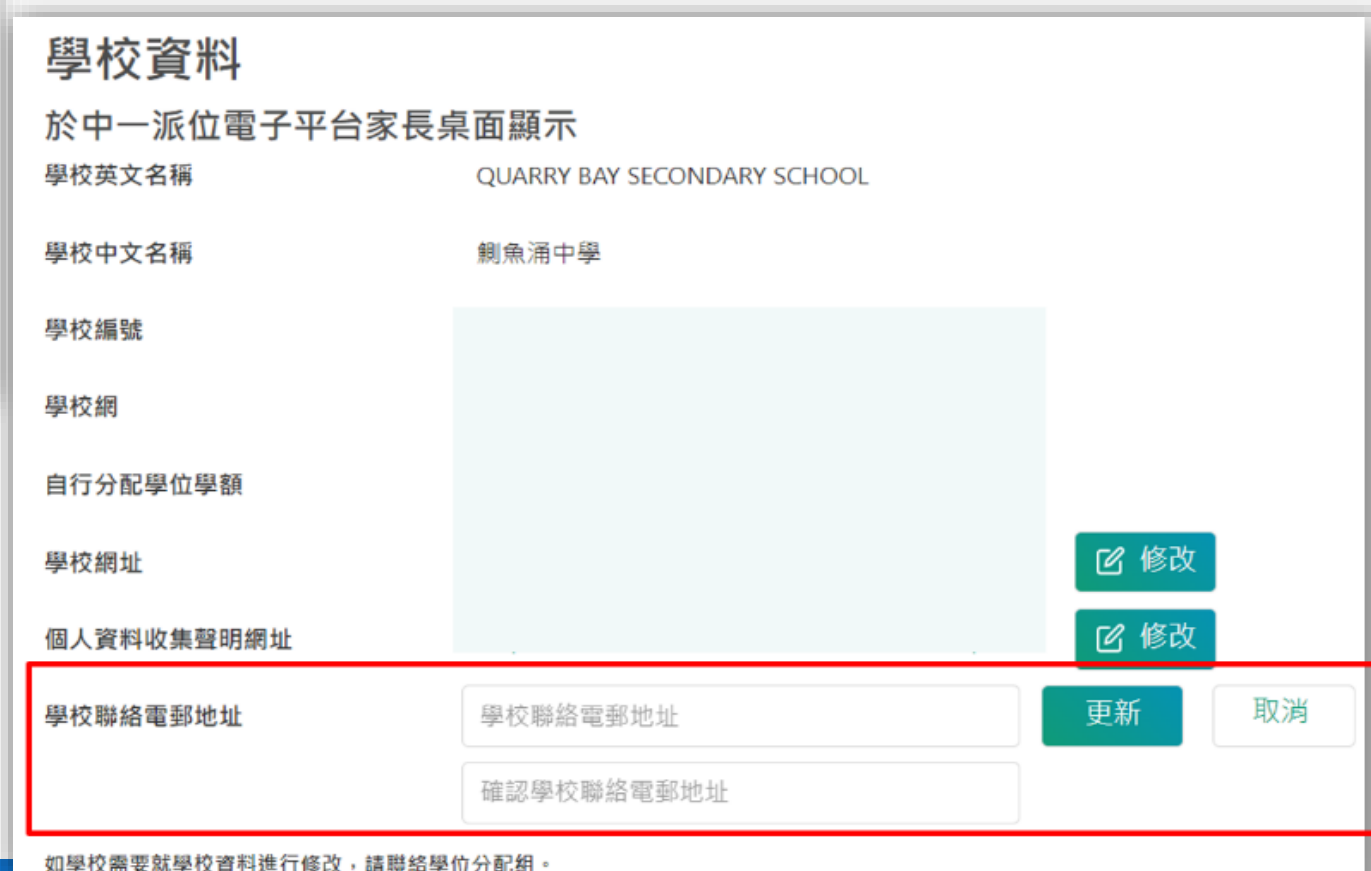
學校資料

於中一派位電子平台家長桌面顯示

學校英文名稱 QUARRY BAY SECONDARY SCHOOL

學校中文名稱 鰂魚涌中學

學校編號

學校網

自行分配學位學額

學校網址 修改

個人資料收集聲明網址 修改

學校聯絡電郵地址 學校聯絡電郵地址 更新 取消

確認學校聯絡電郵地址

如學校需要就學校資料進行修改，請聯絡學位分配組。